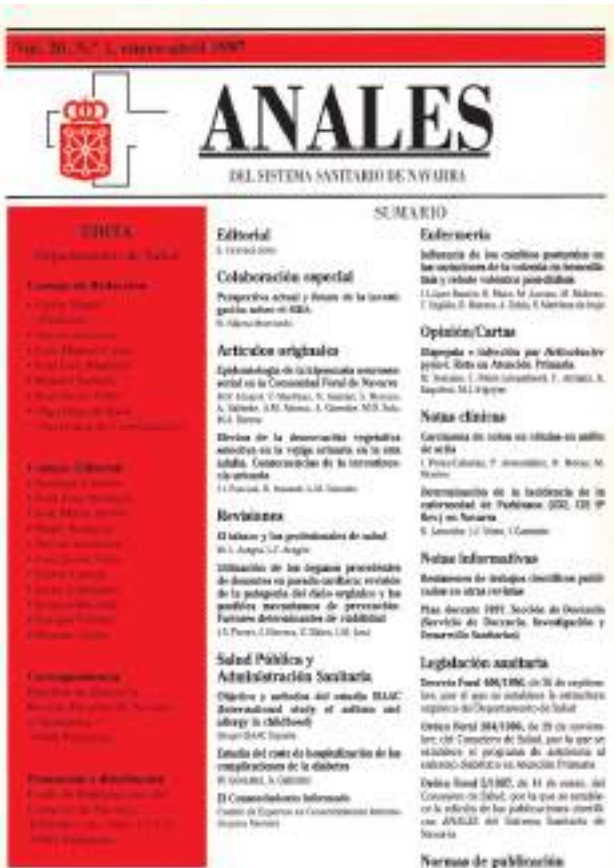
Vol. 20, N.º 1, enero-abril 1997

ANALES

DEL SISTEMA SANITARIO DE NAVARRA

EDITA
Departamento de Salud

Consejo de Redacción
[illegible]

Consejo Editorial
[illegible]

Correspondencia
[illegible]

Promoción y distribución
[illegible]

SUMARIO

Editorial
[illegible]

Colaboración especial
Perspectiva actual y futuro de la investigación sobre el SIDA
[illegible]

Artículos originales
Epidemiología de la hipoacusia neurosensorial en la Comunidad Foral de Navarra
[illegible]

Efectos de la denervación vegetativa simpática en la vejiga urinaria en la rata adulta. Consecuencias de la incontinencia urinaria
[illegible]

Revisiones
El tabaco y los profesionales de salud
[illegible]

Utilización de los órganos procedentes de donantes en parada cardíaca: revisión de la patogenia del daño orgánico y los posibles mecanismos de prevención. Factores determinantes de viabilidad
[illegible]

Salud Pública y Administración Sanitaria
Objetivo y métodos del estudio ISAAC (International study of asthma and allergy in childhood)
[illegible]

Estudio del coste de hospitalización de las complicaciones de la diabetes
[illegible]

El Consentimiento Informado
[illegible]

Enfermería
Influencia de los cambios posturales en las mediciones de la volemia en hemodiálisis y método volumétrico predictible
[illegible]

Opinión/Cartas
Diagnóstico e infección por Helicobacter pylori. Reto en Atención Primaria
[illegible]

Notas clínicas
Carcinoma de colon en células en anillo de sello
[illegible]

Determinación de la incidencia de la enfermedad de Parkinson (EP). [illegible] en Navarra
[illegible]

Notas informativas
Resúmenes de trabajos científicos publicados en otras revistas

Plan docente 1997. Sección de Docencia (Servicio de Docencia, Investigación y Desarrollo Sanitarios)

Legislación sanitaria
Decreto Foral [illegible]

Orden Foral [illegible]

Orden Foral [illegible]

Normas de publicación